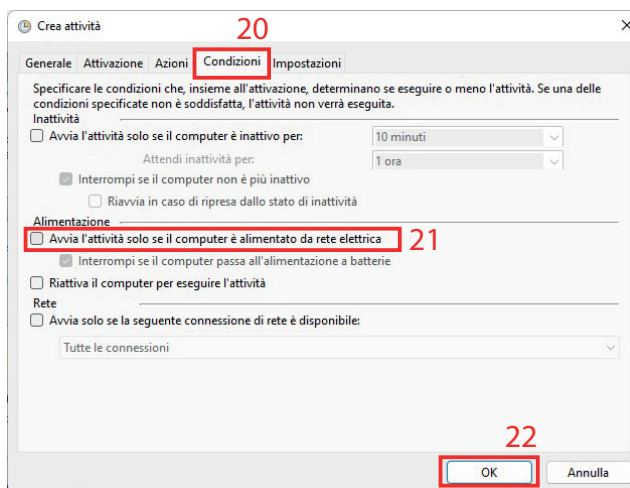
Crea attività

20

Generale | Attivazione | Azioni | Condizioni | Impostazioni

Specificare le condizioni che, insieme all'attivazione, determinano se eseguire o meno l'attività. Se una delle condizioni specificate non è soddisfatta, l'attività non verrà eseguita.

Inattività

Avvia l'attività solo se il computer è inattivo per: 10 minuti

Attendi inattività per: 1 ora

Interrompi se il computer non è più inattivo

Riavvia in caso di ripresa dallo stato di inattività

Alimentazione

Avvia l'attività solo se il computer è alimentato da rete elettrica

21

Interrompi se il computer passa all'alimentazione a batterie

Riattiva il computer per eseguire l'attività

Rete

Avvia solo se la seguente connessione di rete è disponibile:

Tutte le connessioni

22

OK | Annulla